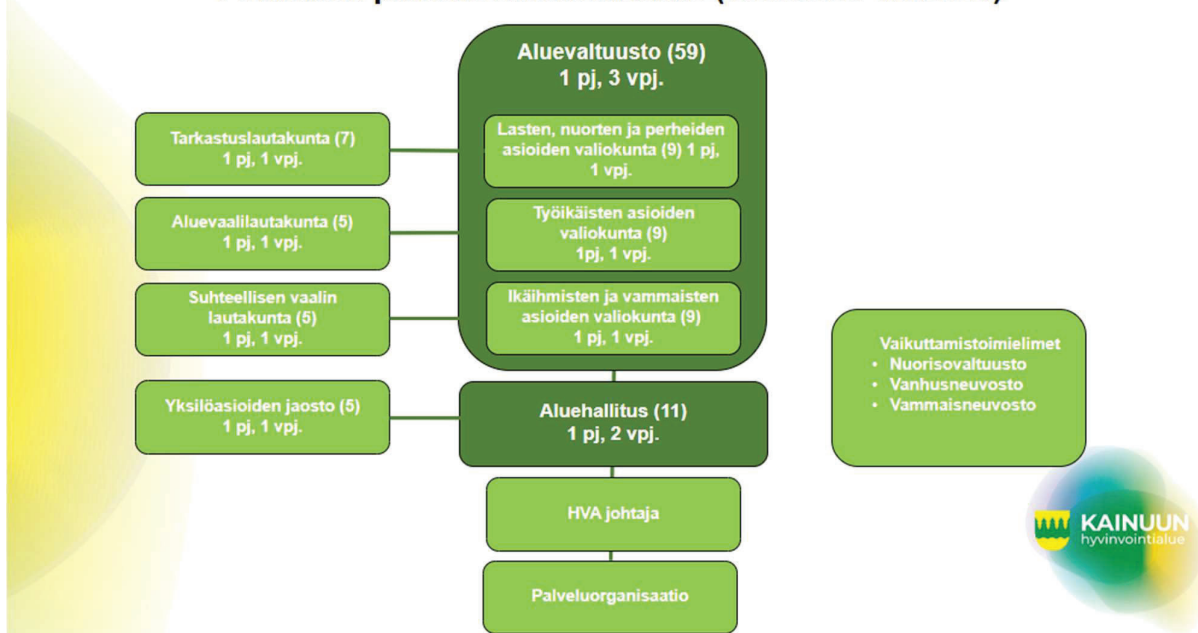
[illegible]

Aluevaltuusto (59)
1 pj, 3 vpj.

Lasten, nuorten ja perheiden asioiden valiokunta (9) 1 pj, 1 vpj.

Työikäisten asioiden valiokunta (9)
1pj, 1 vpj.

Ikäihmisten ja vammaisten asioiden valiokunta (9)
1 pj, 1 vpj.

Tarkastuslautakunta (7)
1 pj, 1 vpj.

Aluevaalilautakunta (5)
1 pj, 1 vpj.

Suhteellisen vaalin lautakunta (5)
1 pj, 1 vpj.

Yksilöasioiden jaosto (5)
1 pj, 1 vpj.

Aluehallitus (11)
1 pj, 2 vpj.

HVA johtaja

Palveluorganisaatio

Vaikuttamistoimielimet
• Nuorisovaltuusto
• Vanhusneuvosto
• Vammaisneuvosto

KAINUUN
hyvinvointialue